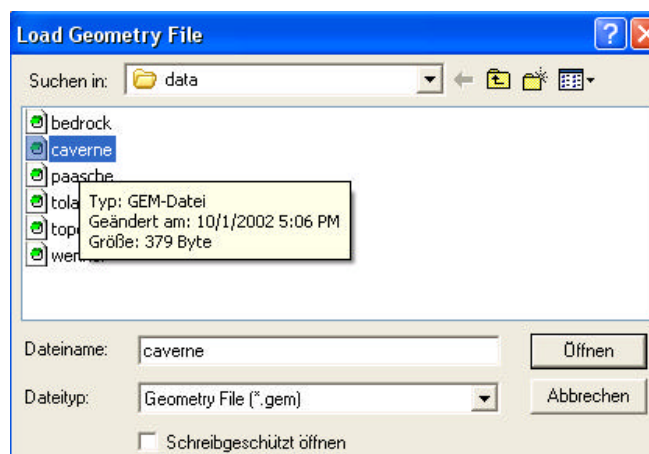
Load Geometry File

Suchen in: data

bedrock
caverne
paasche
tola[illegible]
topo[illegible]
wen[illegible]

Typ: GEM-Datei
Geändert am: 10/1/2002 5:06 PM
Größe: 379 Byte

Dateiname: caverne
Öffnen

Dateityp: Geometry File (*.gem)
Abbrechen

Schreibgeschützt öffnen